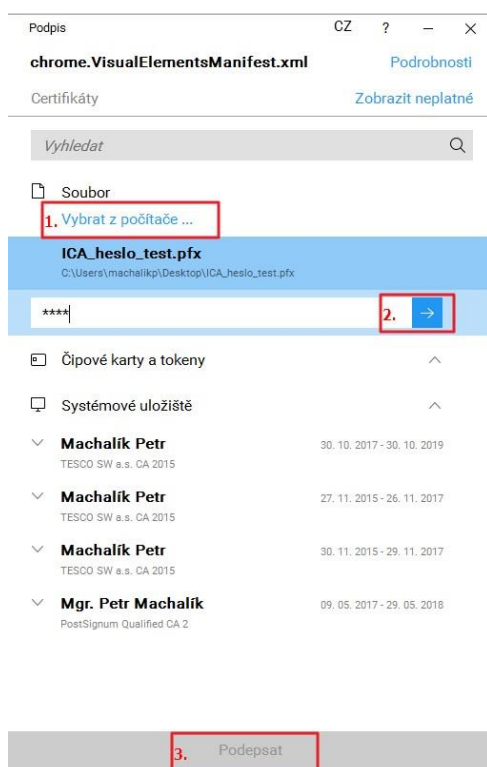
Podpis CZ ? – ×

chrome.VisualElementsManifest.xml Podrobnosti

Certifikáty Zobrazit neplatné

Vyhledat

Soubor

1. Vybrat z počítače ...

ICA_heslo_test.pfx
C:\Users\machalikp\Desktop\ICA_heslo_test.pfx

****

2. →

Čipové karty a tokeny

Systémové uložiště

Machalík Petr
TESCO SW a.s. CA 2015
30. 10. 2017 - 30. 10. 2019

Machalík Petr
TESCO SW a.s. CA 2015
27. 11. 2015 - 26. 11. 2017

Machalík Petr
TESCO SW a.s. CA 2015
30. 11. 2015 - 29. 11. 2017

Mgr. Petr Machalík
PostSignum Qualified CA 2
09. 05. 2017 - 29. 05. 2018

3. Podepsat